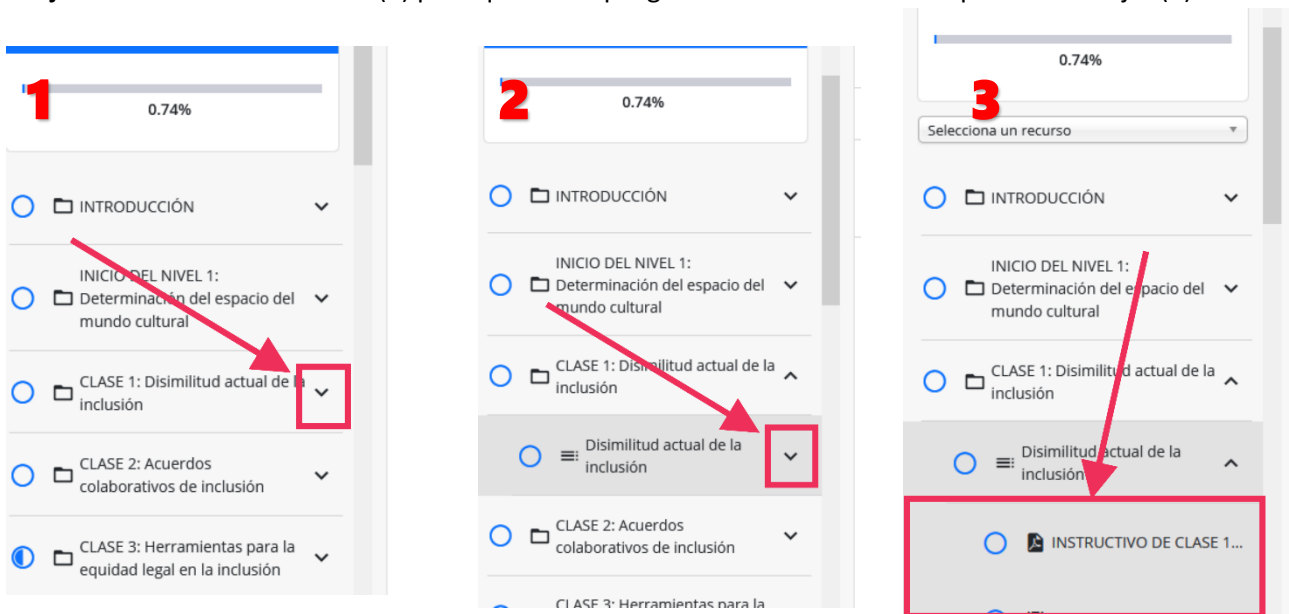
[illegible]

1

0.74%

INTRODUCCIÓN

INICIO DEL NIVEL 1: Determinación del espacio del mundo cultural

CLASE 1: Disimilitud actual de la inclusión

CLASE 2: Acuerdos colaborativos de inclusión

CLASE 3: Herramientas para la equidad legal en la inclusión

2

0.74%

INTRODUCCIÓN

INICIO DEL NIVEL 1: Determinación del espacio del mundo cultural

CLASE 1: Disimilitud actual de la inclusión

Disimilitud actual de la inclusión

CLASE 2: Acuerdos colaborativos de inclusión

CLASE 3: Herramientas para la

3

0.74%

Selecciona un recurso

INTRODUCCIÓN

INICIO DEL NIVEL 1: Determinación del espacio del mundo cultural

CLASE 1: Disimilitud actual de la inclusión

Disimilitud actual de la inclusión

INSTRUCTIVO DE CLASE 1...